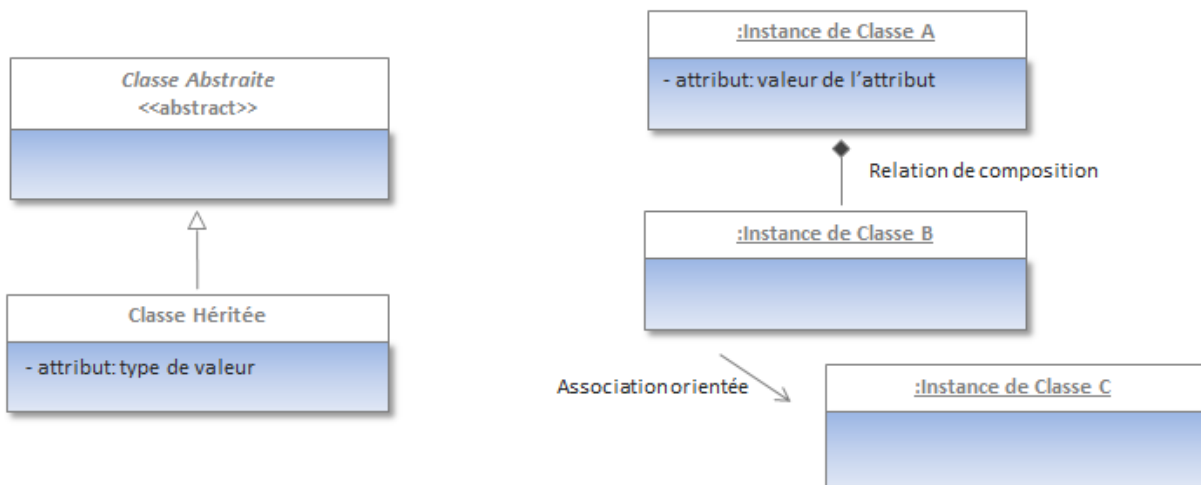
Classe Abstraite
<<abstract>>

Classe Héritée

- attribut: type de valeur

:Instance de Classe A

- attribut: valeur de l'attribut

Relation de composition

:Instance de Classe B

Association orientée

:Instance de Classe C